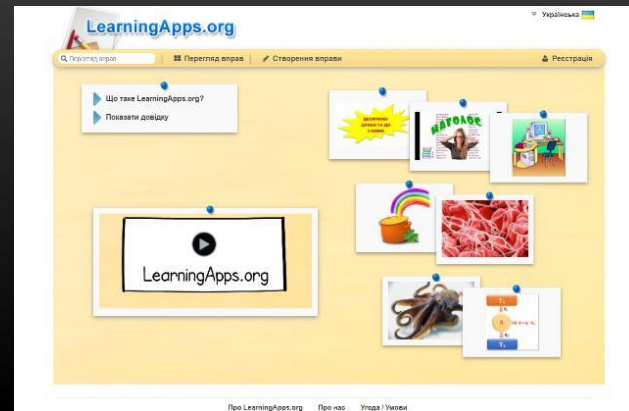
LearningApps.org

Українська

Перегляд вправ

Перегляд вправ

Створення вправи

Реєстрація

Що таке LearningApps.org?

Показати довідку

LearningApps.org

НАГОЛОС

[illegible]

Про LearningApps.org Про нас Угода / Умови